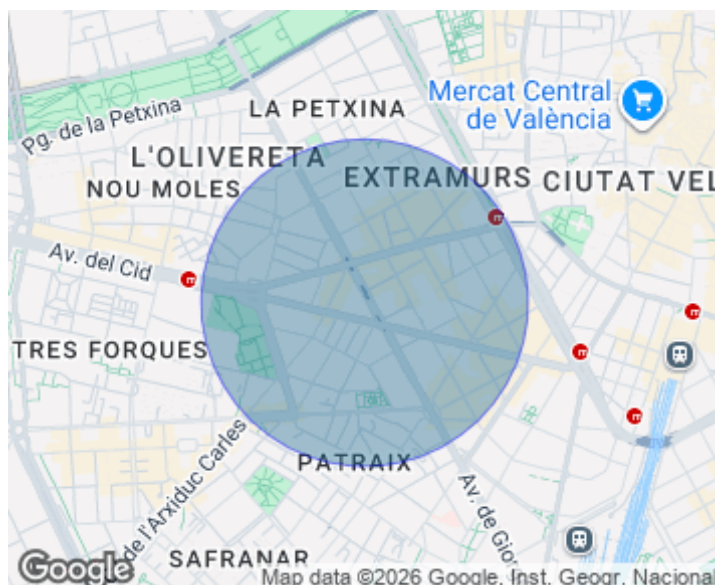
Mercat Central de València
LA PETXINA
Pg. de la Petxina
L'OLIVERETA
NOU MOLES
EXTRAMURS
CIUTAT VEL
Av. del Cid
TRES FORQUES
PATRAIX
Av. de l'Arxiduc Carles
Av. de Gio
SAFRANAR
Google
Map data ©2026 Google, Inst. Geogr. Nacional